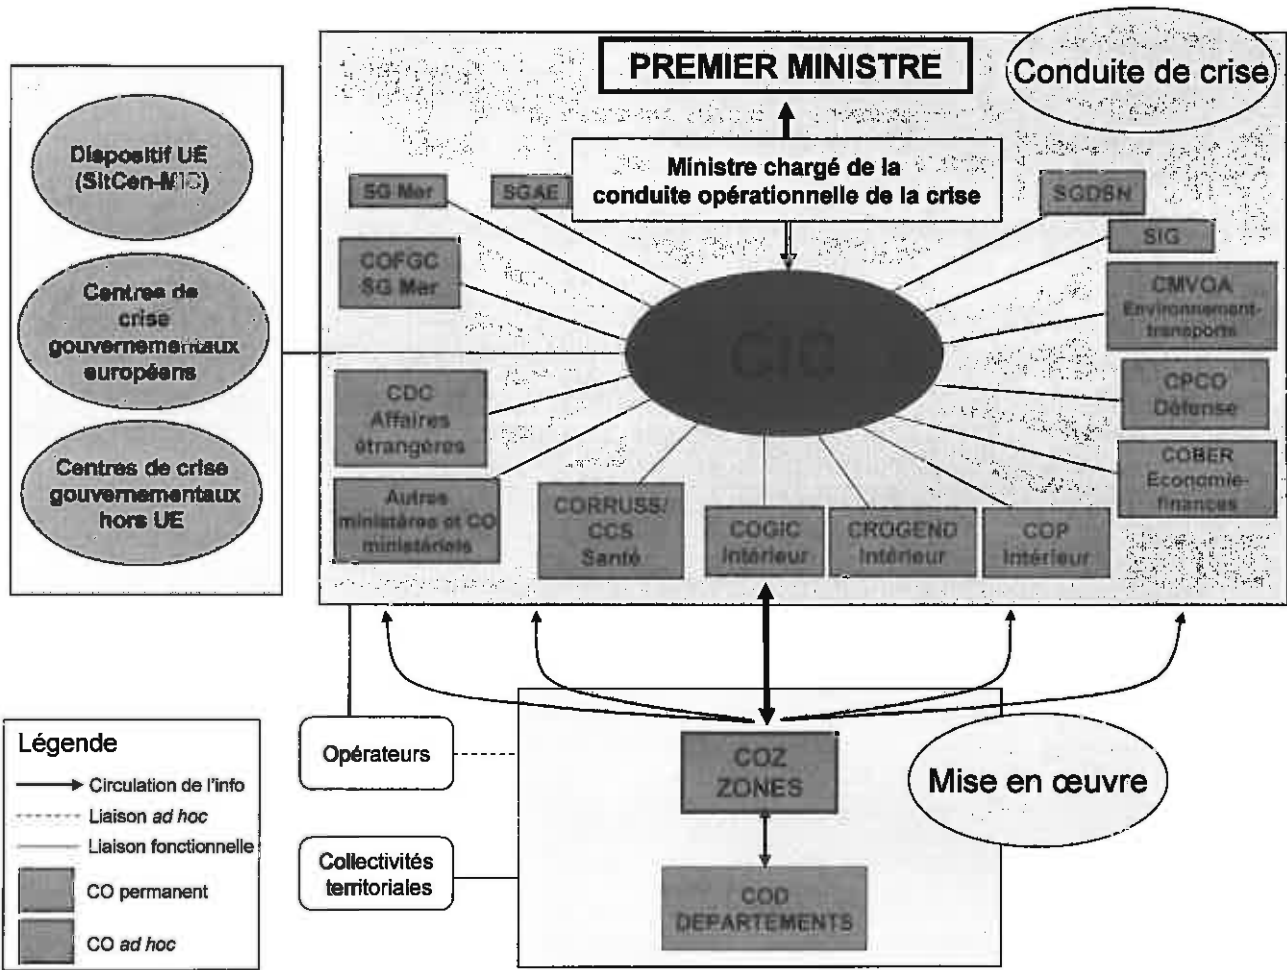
PREMIER MINISTRE

Conduite de crise

Ministre chargé de la conduite opérationnelle de la crise

Dispositif UE (SitCen-MIC)

Centres de crise gouvernementaux européens

Centres de crise gouvernementaux hors UE

SG Mer

SGAE

SGDSN

SIG

COFGC SG Mer

CIC

CMVOA Environnement-transports

CDC Affaires étrangères

CPCO Défense

COBER Economie-finances

Autres ministères et CO ministériels

CORRUSS/ CCS Santé

COGIC Intérieur

CROGEND Intérieur

COP Intérieur

Légende

Circulation de l'info

Liaison *ad hoc*

Liaison fonctionnelle

CO permanent

CO *ad hoc*

Opérateurs

Collectivités territoriales

COZ ZONES

COD DEPARTEMENTS

Mise en œuvre